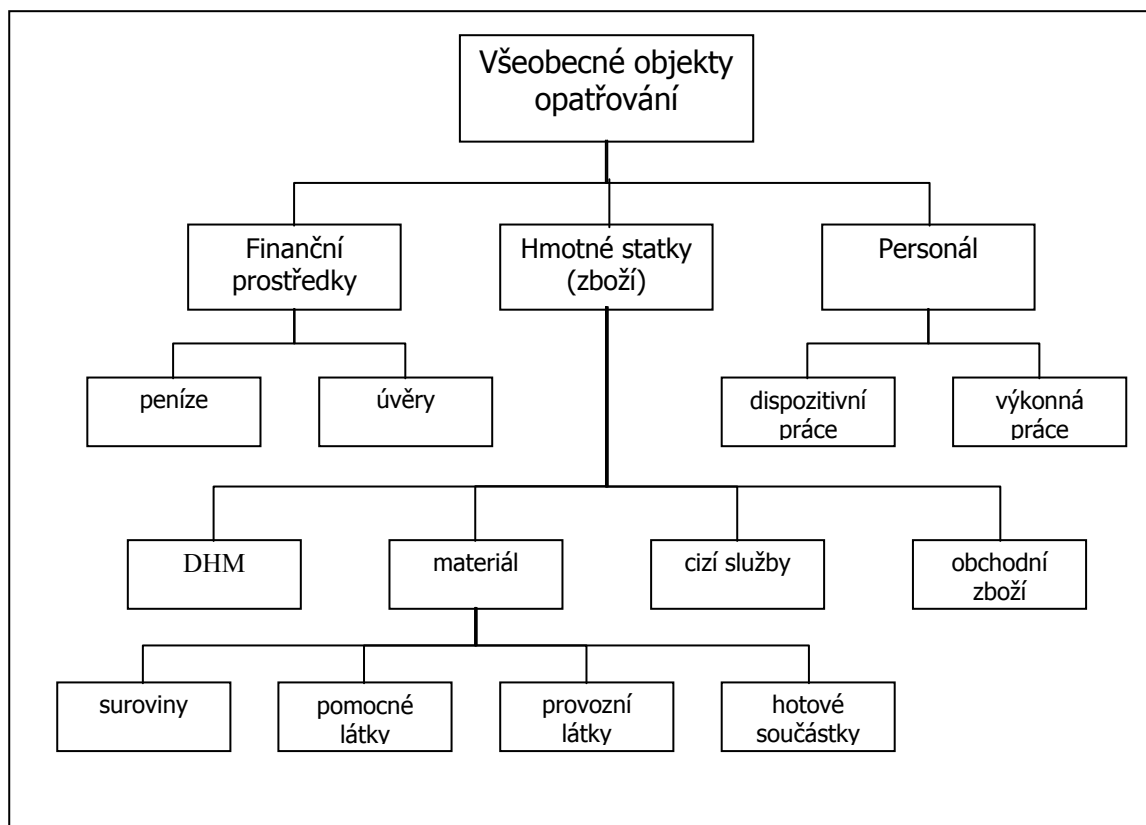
Všeobecné objekty opatřování

Finanční prostředky

Hmotné statky (zboží)

Personál

peníze

úvěry

dispozitivní práce

výkonná práce

DHM

materiál

cizí služby

obchodní zboží

suroviny

pomocné látky

provozní látky

hotové součástky